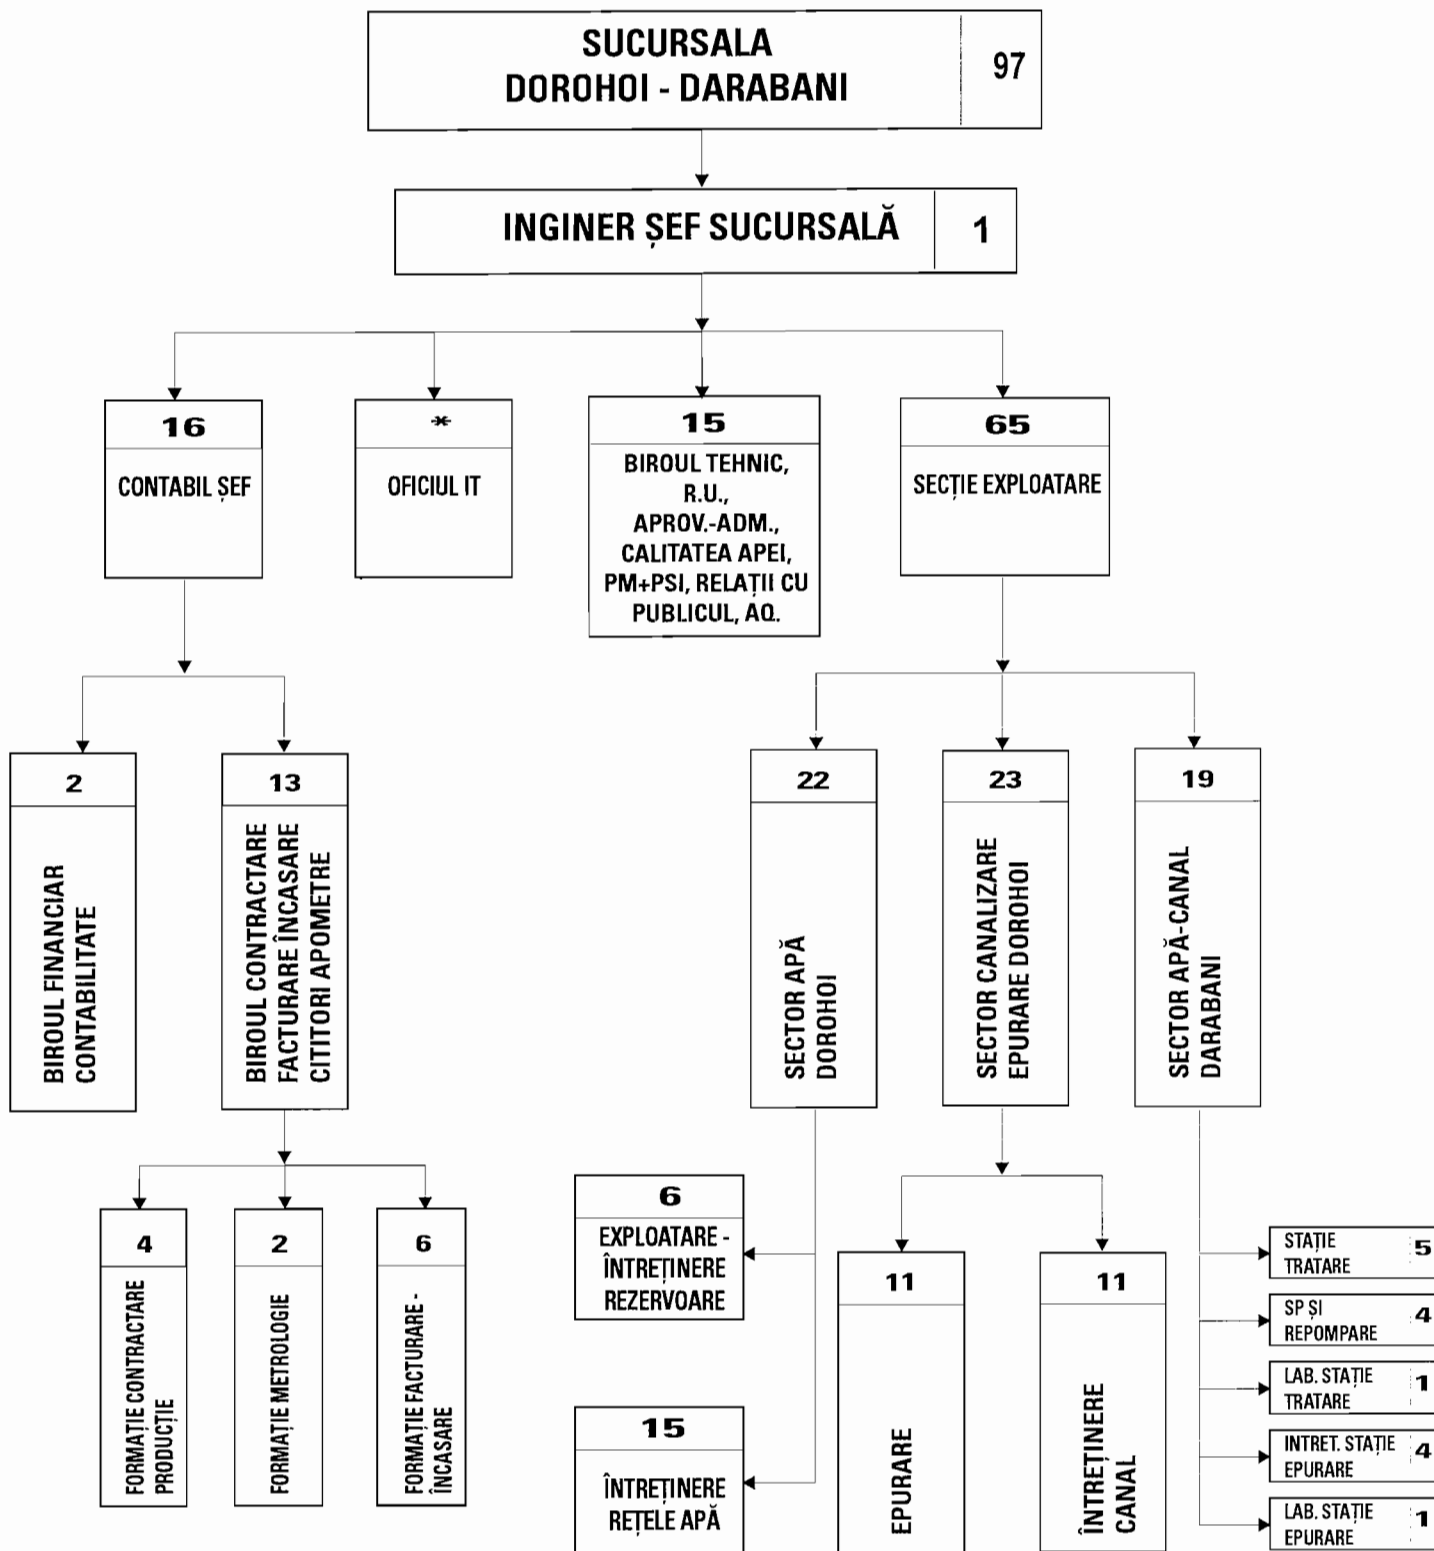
SUCURSALA DOROHOI - DARABANI 97

INGINER ȘEF SUCURSALĂ 1

16
CONTABIL ȘEF

*
OFICIUL IT

15
BIROUL TEHNIC, R.U., APROV.-ADM., CALITATEA APEI, PM+PSI, RELAȚII CU PUBLICUL, AQ.

65
SECȚIE EXPLOATARE

2
BIROUL FINANCIAR CONTABILITATE

13
BIROUL CONTRACTARE FACTURARE ÎNCASARE CITITORI APOMETRE

4
FORMAȚIE CONTRACTARE PRODUCȚIE

2
FORMAȚIE METROLOGIE

6
FORMAȚIE FACTURARE - ÎNCASARE

22
SECTOR APĂ DOROHOI

23
SECTOR CANALIZARE EPURARE DOROHOI

19
SECTOR APĂ-CANAL DARABANI

6
EXPLOATARE - ÎNTREȚINERE REZERVOARE

15
ÎNTREȚINERE REȚELE APĂ

11
EPURARE

11
ÎNTREȚINERE CANAL

STAȚIE TRATARE 5

SP ȘI REPOMPARE 4

LAB. STAȚIE TRATARE 1

INTRET. STAȚIE EPURARE 4

LAB. STAȚIE EPURARE 1